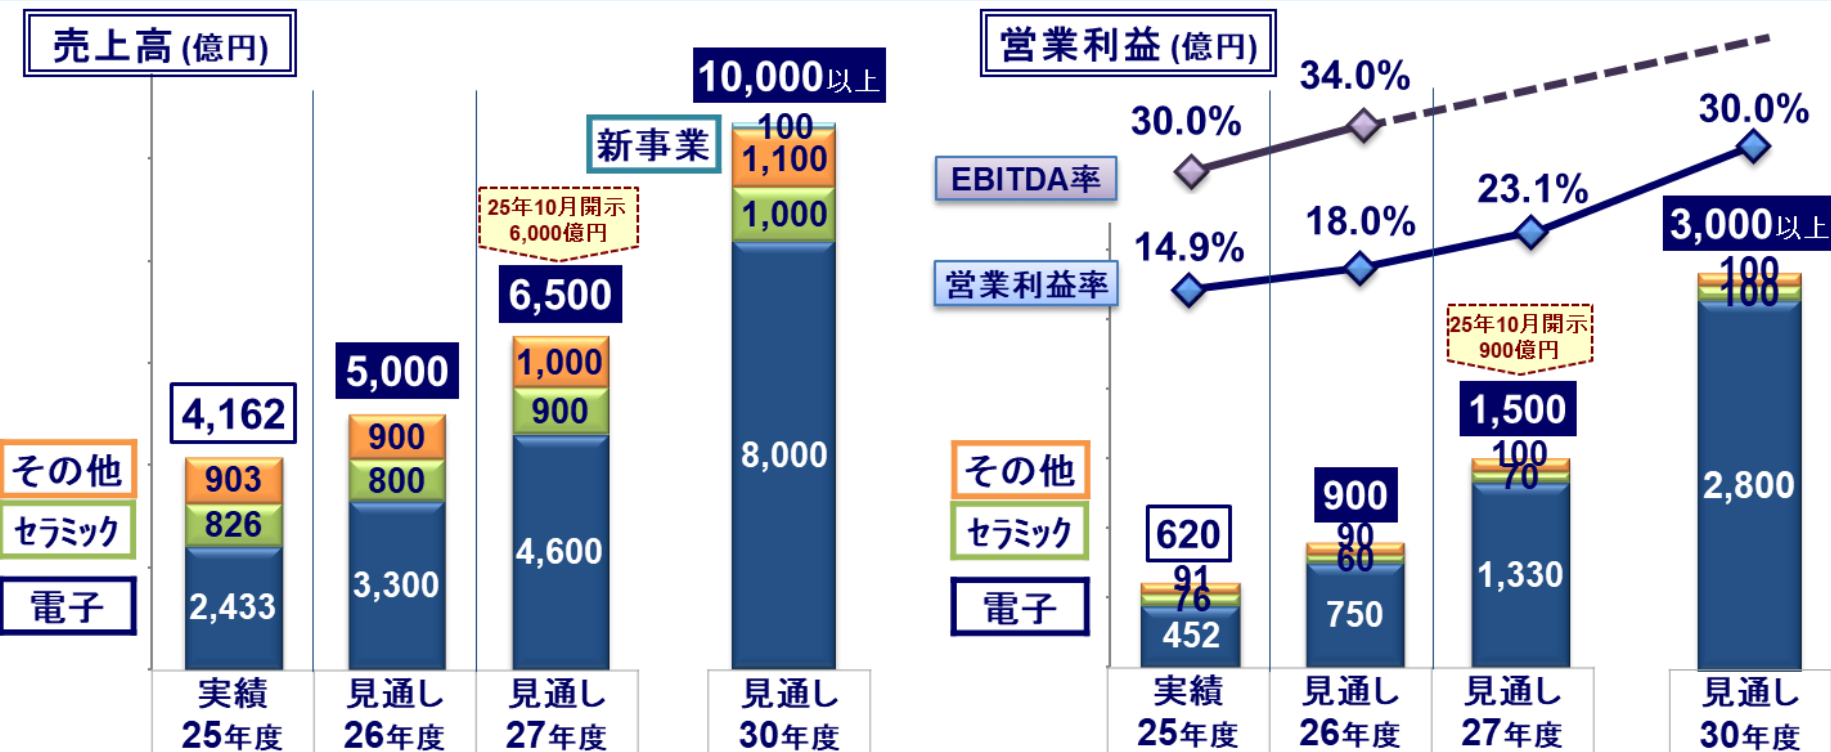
売上高 (億円)

10,000以上

新事業

100
1,100
1,000
8,000

25年10月開示 6,000億円

6,500
1,000
900
4,600

5,000
900
800
3,300

4,162
903
826
2,433

その他
セラミック
電子

実績 25年度
見通し 26年度
見通し 27年度
見通し 30年度

営業利益 (億円)

34.0%
30.0%
EBITDA率
30.0%
23.1%
18.0%
14.9%
営業利益率

3,000以上
100
100
2,800

25年10月開示 900億円

1,500
100
70
1,330

900
90
60
750

620
91
76
452

その他
セラミック
電子

実績 25年度
見通し 26年度
見通し 27年度
見通し 30年度